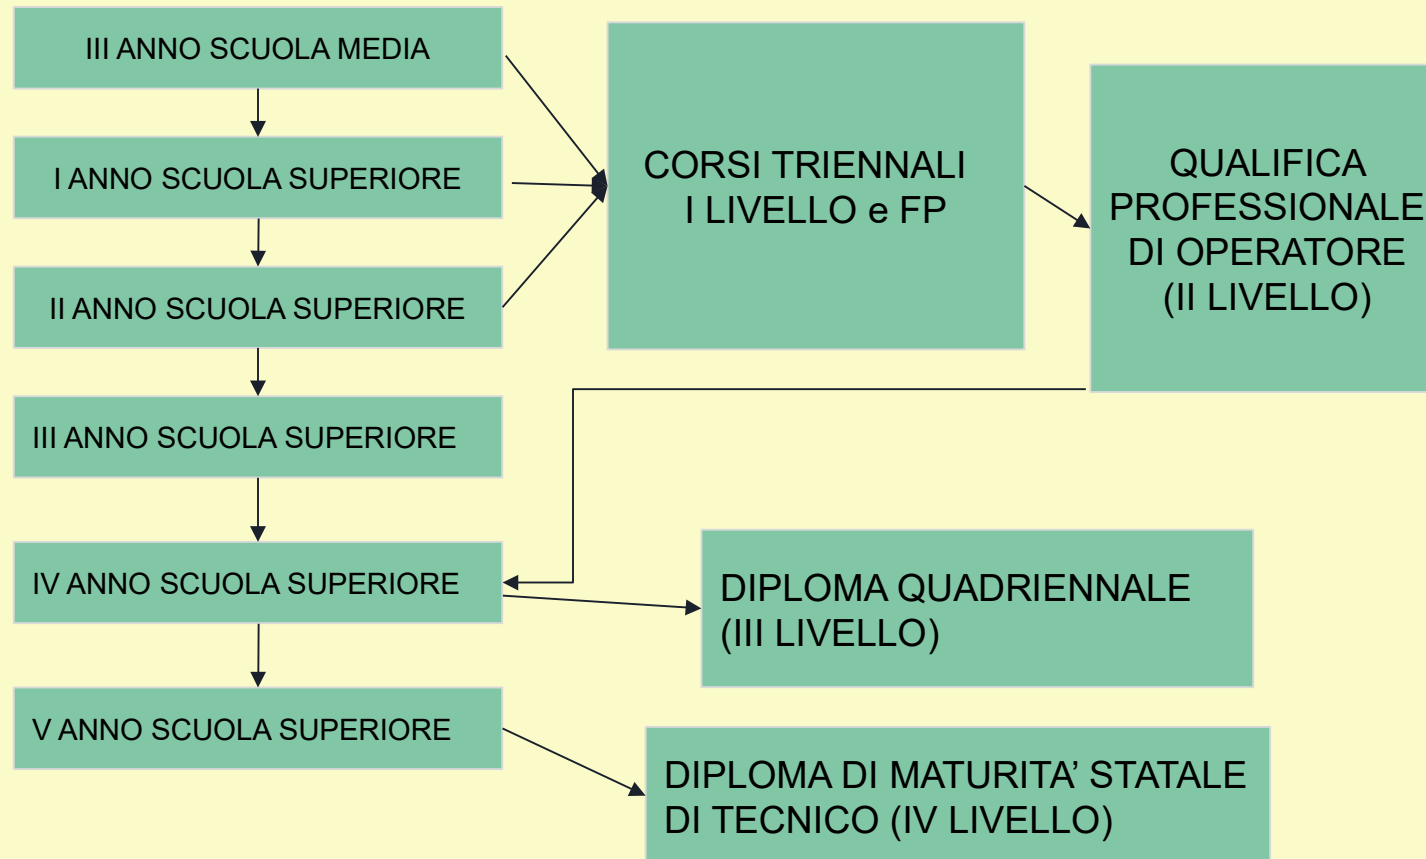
III ANNO SCUOLA MEDIA

I ANNO SCUOLA SUPERIORE

II ANNO SCUOLA SUPERIORE

III ANNO SCUOLA SUPERIORE

IV ANNO SCUOLA SUPERIORE

V ANNO SCUOLA SUPERIORE

CORSI TRIENNALI I LIVELLO e FP

QUALIFICA PROFESSIONALE DI OPERATORE (II LIVELLO)

DIPLOMA QUADRIENNALE (III LIVELLO)

DIPLOMA DI MATURITA' STATALE DI TECNICO (IV LIVELLO)